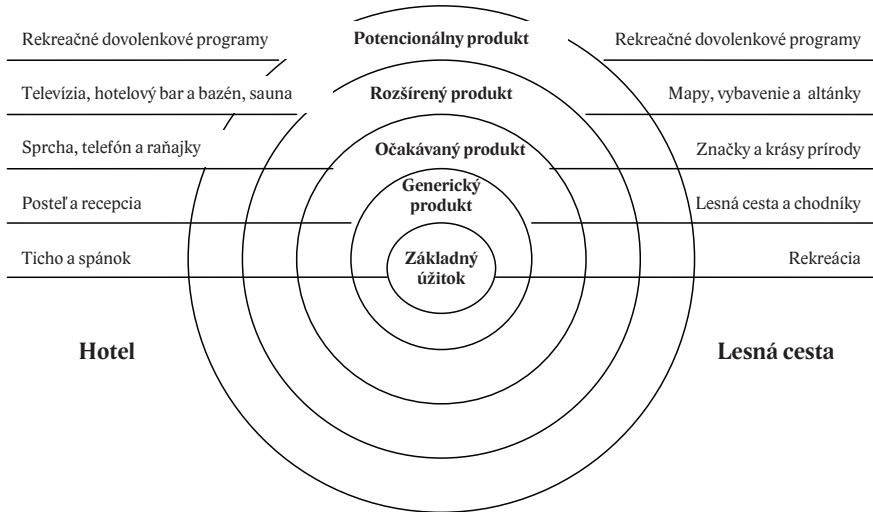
Rekreačné dovolenkové programy

Potencionálny produkt

Rekreačné dovolenkové programy

Televízia, hotelový bar a bazén, sauna

Rozšírený produkt

Mapy, vybavenie a altánky

Sprcha, telefón a raňajky

Očakávaný produkt

Značky a krásy prírody

Posteľ a recepcia

Generický produkt

Lesná cesta a chodníky

Ticho a spánok

Základný úžitok

Rekreácia

Hotel

Lesná cesta